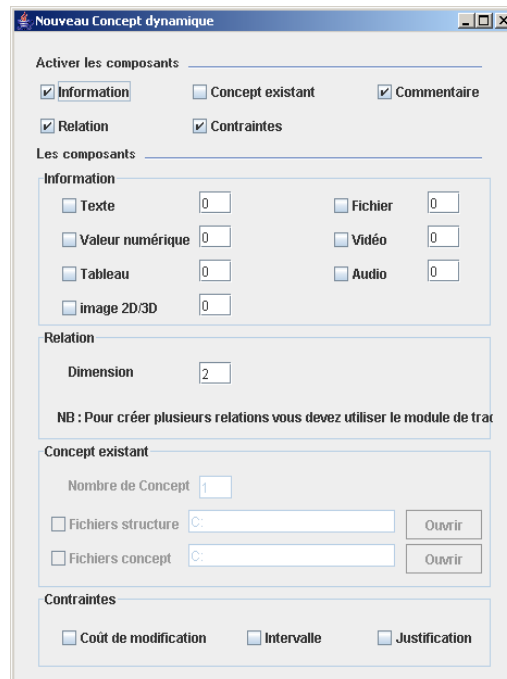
Nouveau Concept dynamique

Activer les composants

Information
Concept existant
Commentaire
Relation
Contraintes

Les composants

Information
Texte 0
Fichier 0
Valeur numérique 0
Vidéo 0
Tableau 0
Audio 0
image 2D/3D 0

Relation
Dimension 2
NB : Pour créer plusieurs relations vous devez utiliser le module de trac

Concept existant
Nombre de Concept 1
Fichiers structure C:
Ouvrir
Fichiers concept C:
Ouvrir

Contraintes
Coût de modification
Intervalle
Justification